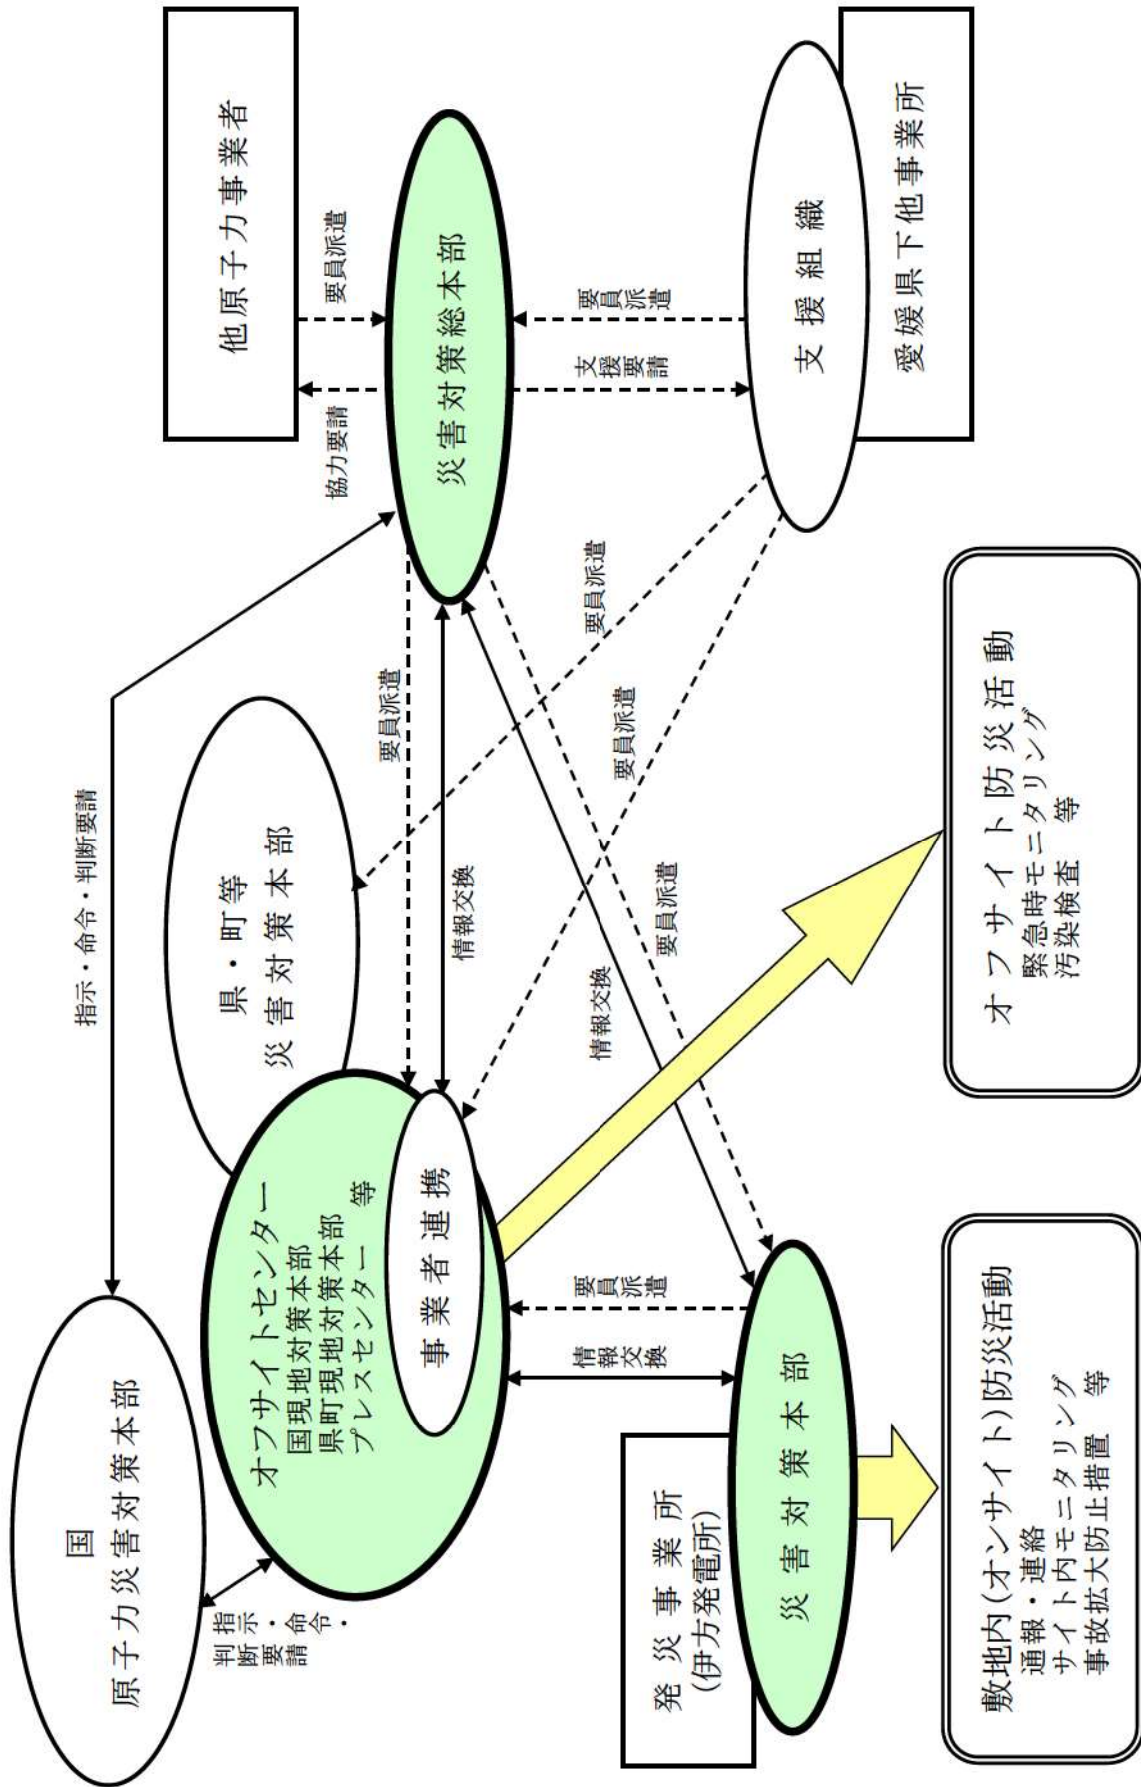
他原子力事業者

要員派遣

協力要請

災害対策総本部

要員派遣

支援要請

支援組織

愛媛県下他事業所

指示・命令・判断要請

県・町等
災害対策本部

要員派遣

情報交換

要員派遣

要員派遣

情報交換

要員派遣

国
原子力災害対策本部

指示・命令・判断要請

オフサイトセンター
国現地対策本部
県町現地対策本部
プレスセンター　等

事業者連携

オフサイト防災活動
緊急時モニタリング
汚染検査　等

要員派遣

情報交換

発災事業所
(伊方発電所)

災害対策本部

敷地内(オンサイト)防災活動
通報・連絡
サイト内モニタリング
事故拡大防止措置　等